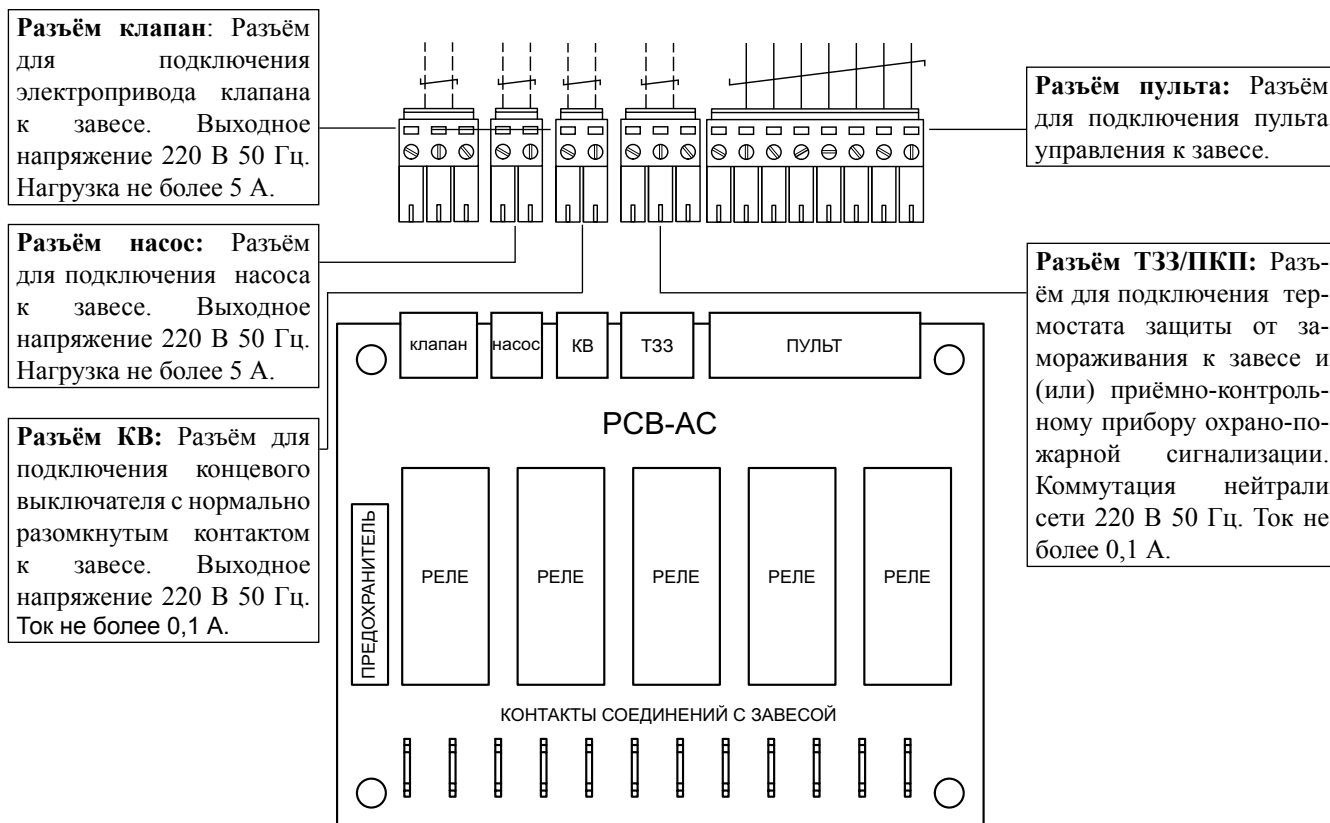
**Разъём клапан**: Разъём для подключения электропривода клапана к завесе. Выходное напряжение 220 В 50 Гц. Нагрузка не более 5 А.

**Разъём насос:** Разъём для подключения насоса к завесе. Выходное напряжение 220 В 50 Гц. Нагрузка не более 5 А.

**Разъём КВ:** Разъём для подключения концевого выключателя с нормально разомкнутым контактом к завесе. Выходное напряжение 220 В 50 Гц. Ток не более 0,1 А.

**Разъём пульта:** Разъём для подключения пульта управления к завесе.

**Разъём ТЗЗ/ПКП:** Разъём для подключения термостата защиты от замораживания к завесе и (или) приёмно-контрольному прибору охрано-пожарной сигнализации. Коммутация нейтрали сети 220 В 50 Гц. Ток не более 0,1 А.

клапан

насос

КВ

ТЗЗ

ПУЛЬТ

PCB-AC

ПРЕДОХРАНИТЕЛЬ

РЕЛЕ

РЕЛЕ

РЕЛЕ

РЕЛЕ

РЕЛЕ

КОНТАКТЫ СОЕДИНЕНИЙ С ЗАВЕСОЙ